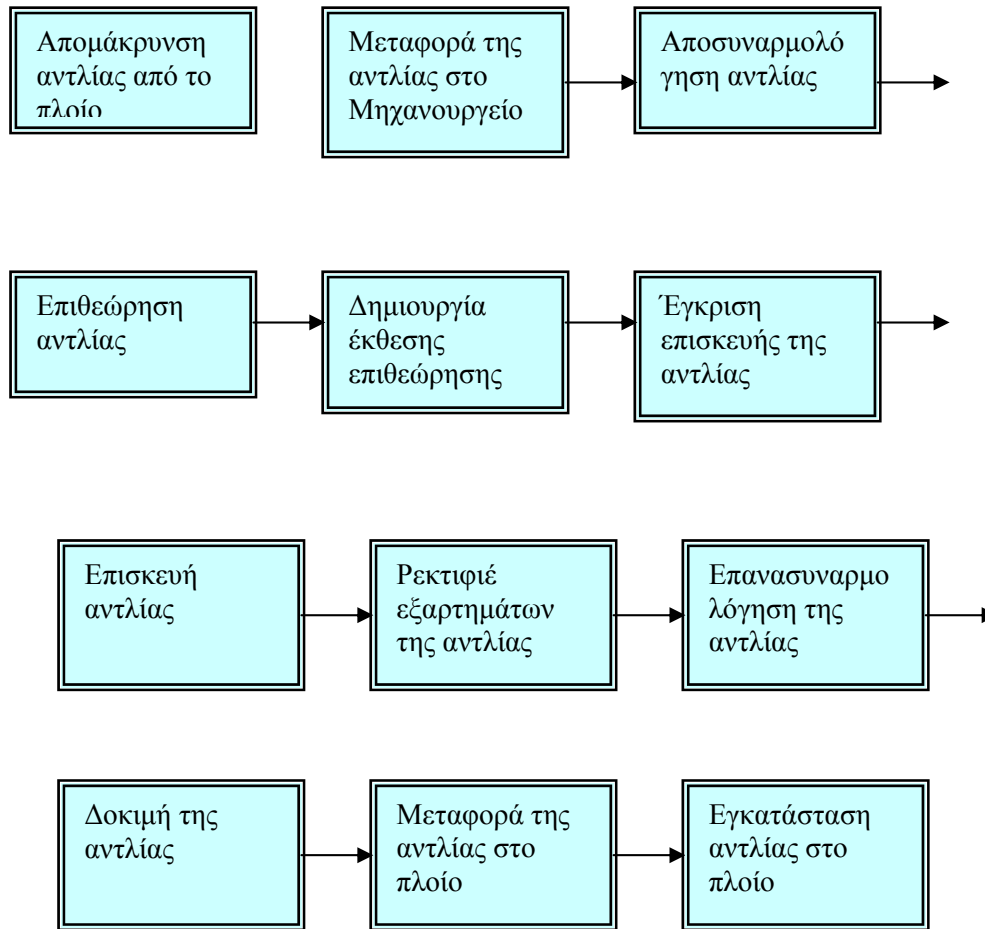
Απομάκρυνση αντλίας από το πλοίο

Μεταφορά της αντλίας στο Μηχανουργείο

Αποσυναρμολόγηση αντλίας

Επιθεώρηση αντλίας

Δημιουργία έκθεσης επιθεώρησης

Έγκριση επισκευής της αντλίας

Επισκευή αντλίας

Ρεκτιφιέ εξαρτημάτων της αντλίας

Επανασυναρμολόγηση της αντλίας

Δοκιμή της αντλίας

Μεταφορά της αντλίας στο πλοίο

Εγκατάσταση αντλίας στο πλοίο